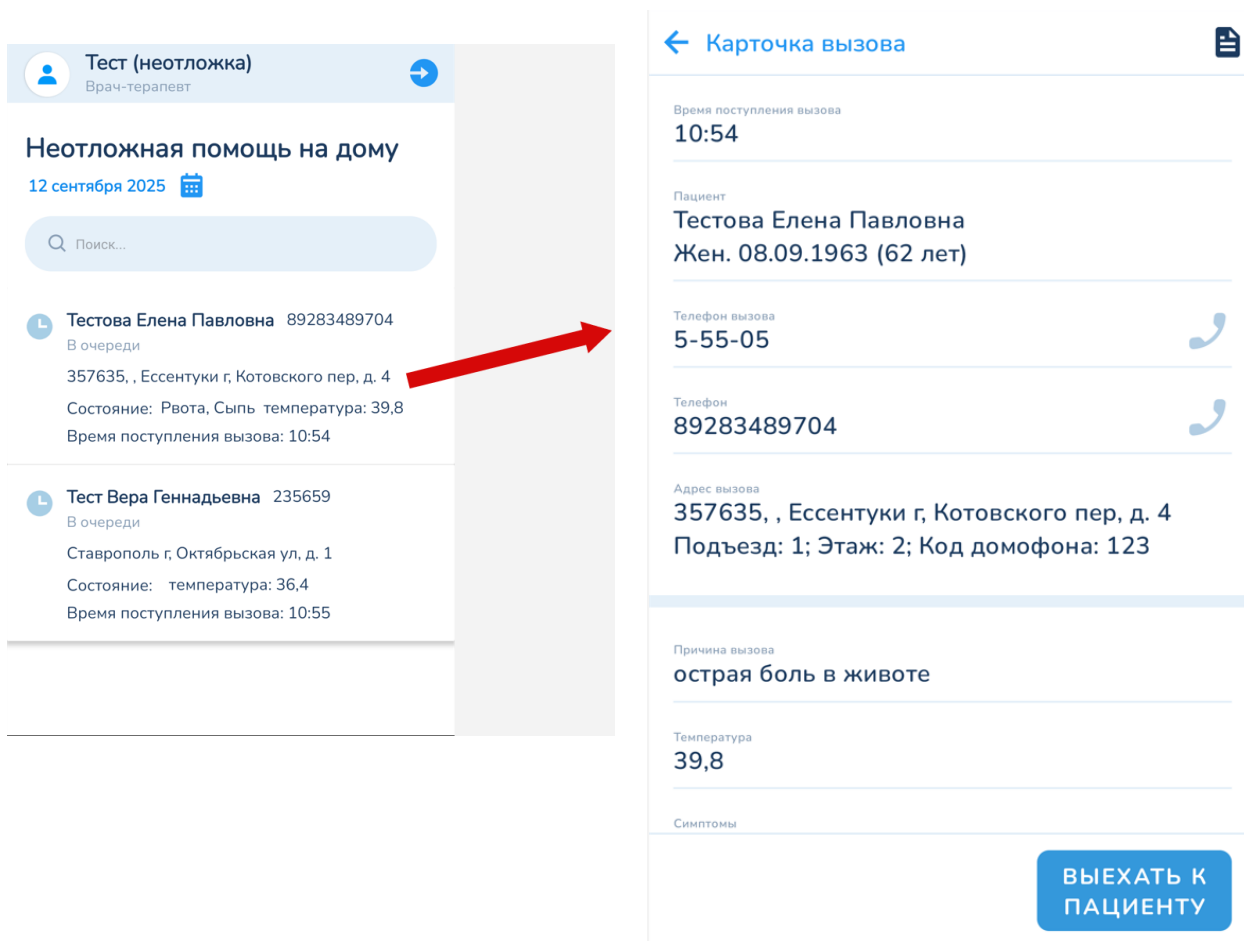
Тест (неотложка)
Врач-терапевт

Неотложная помощь на дому
12 сентября 2025

Поиск...

Тестова Елена Павловна 89283489704
В очереди
357635, , Ессентуки г, Котовского пер, д. 4
Состояние: Рвота, Сыпь температура: 39,8
Время поступления вызова: 10:54

Тест Вера Геннадьевна 235659
В очереди
Ставрополь г, Октябрьская ул, д. 1
Состояние: температура: 36,4
Время поступления вызова: 10:55

Карточка вызова

Время поступления вызова
10:54

Пациент
Тестова Елена Павловна
Жен. 08.09.1963 (62 лет)

Телефон вызова
5-55-05

Телефон
89283489704

Адрес вызова
357635, , Ессентуки г, Котовского пер, д. 4
Подъезд: 1; Этаж: 2; Код домофона: 123

Причина вызова
острая боль в животе

Температура
39,8

Симптомы

ВЫЕХАТЬ К ПАЦИЕНТУ